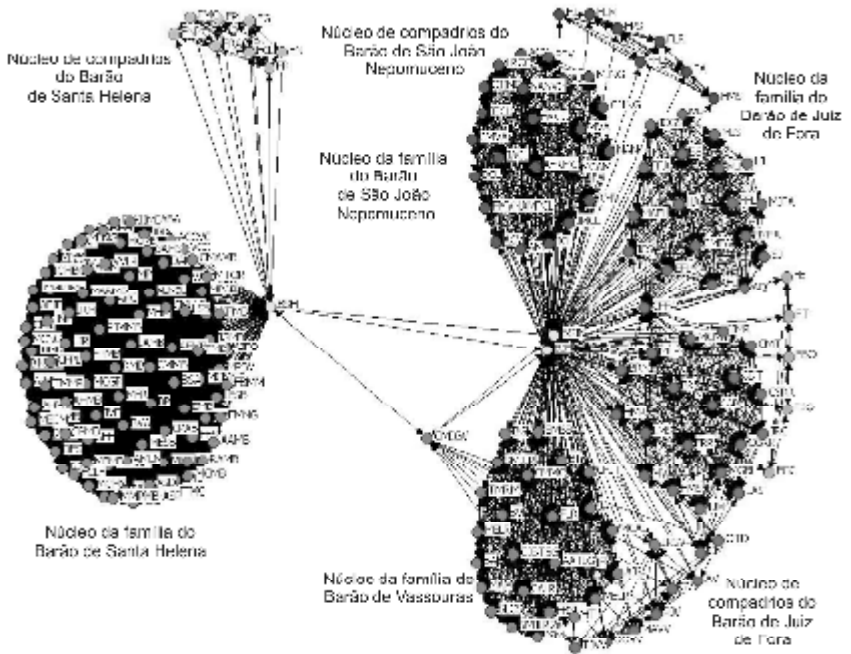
Núcleo de compadrios do Barão de Santa Helena

Núcleo de compadrios do Barão de São João Nepomuceno

Núcleo da família do Barão de Juiz de Fora

Núcleo da família do Barão de São João Nepomuceno

Núcleo da família do Barão de Santa Helena

Núcleo da família do Barão de Vassouras

Núcleo de compadrios do Barão de Juiz de Fora